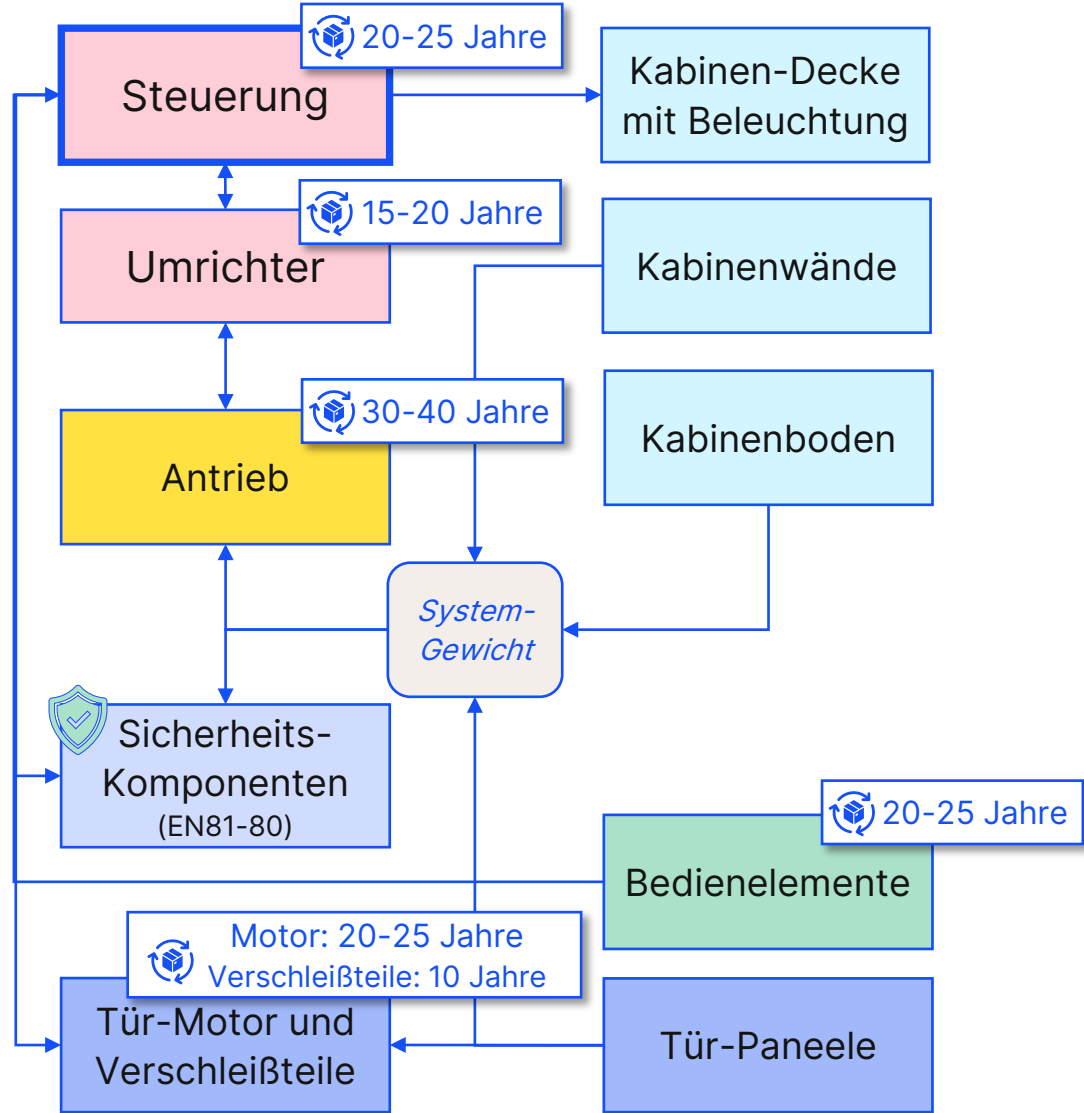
20-25 Jahre

Steuerung

Kabinen-Decke mit Beleuchtung

15-20 Jahre

Umrichter

Kabinenwände

30-40 Jahre

Antrieb

Kabinenboden

System-Gewicht

Sicherheits-Komponenten (EN81-80)

20-25 Jahre

Bedienelemente

Motor: 20-25 Jahre
Verschleißteile: 10 Jahre

Tür-Motor und Verschleißteile

Tür-Paneele